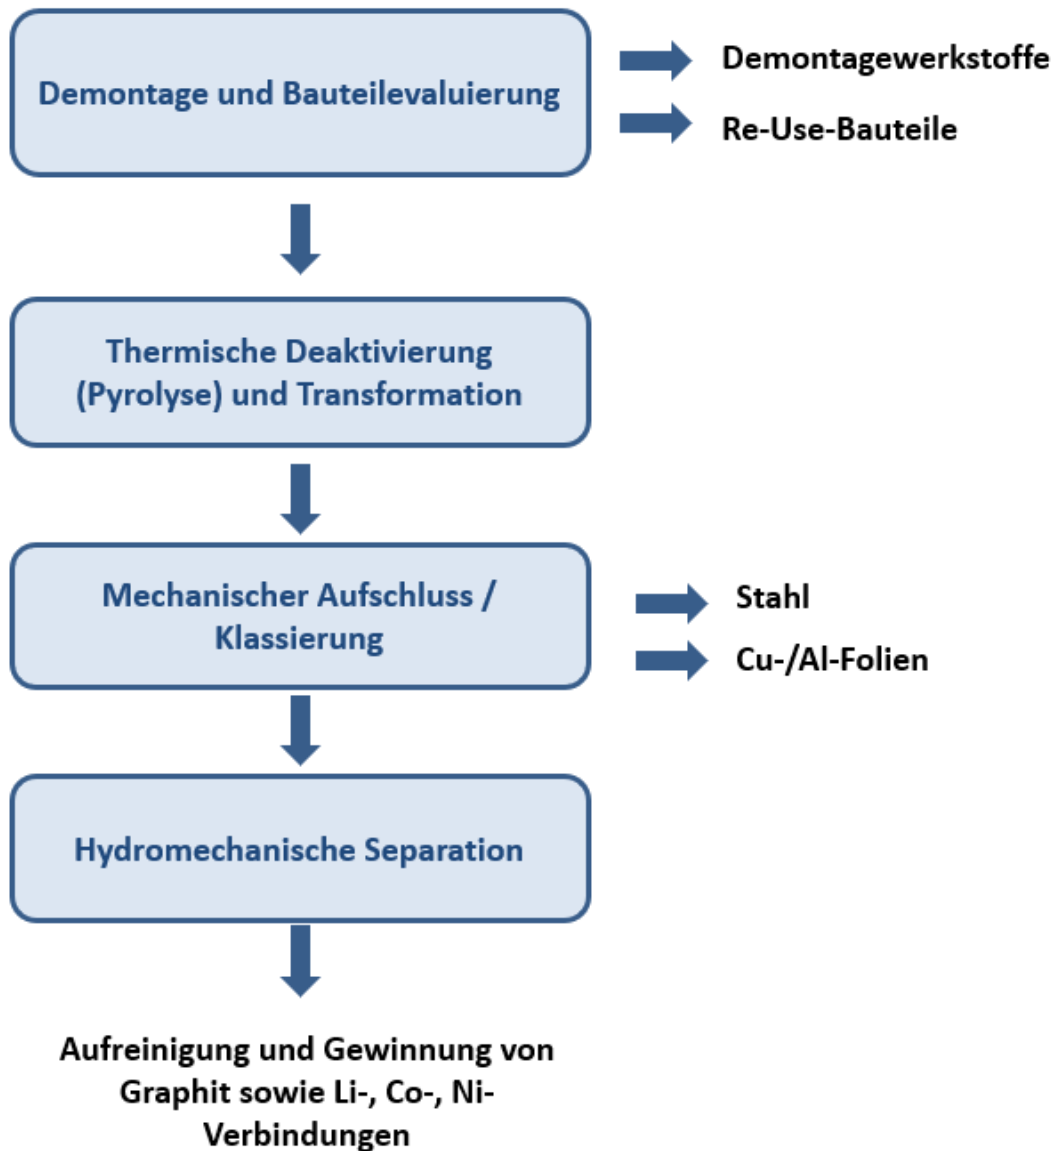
Demontage und Bauteilevaluierung

Demontagewerkstoffe

Re-Use-Bauteile

Thermische Deaktivierung (Pyrolyse) und Transformation

Mechanischer Aufschluss / Klassierung

Stahl

Cu-/Al-Folien

Hydromechanische Separation

Aufreinigung und Gewinnung von Graphit sowie Li-, Co-, Ni-Verbindungen